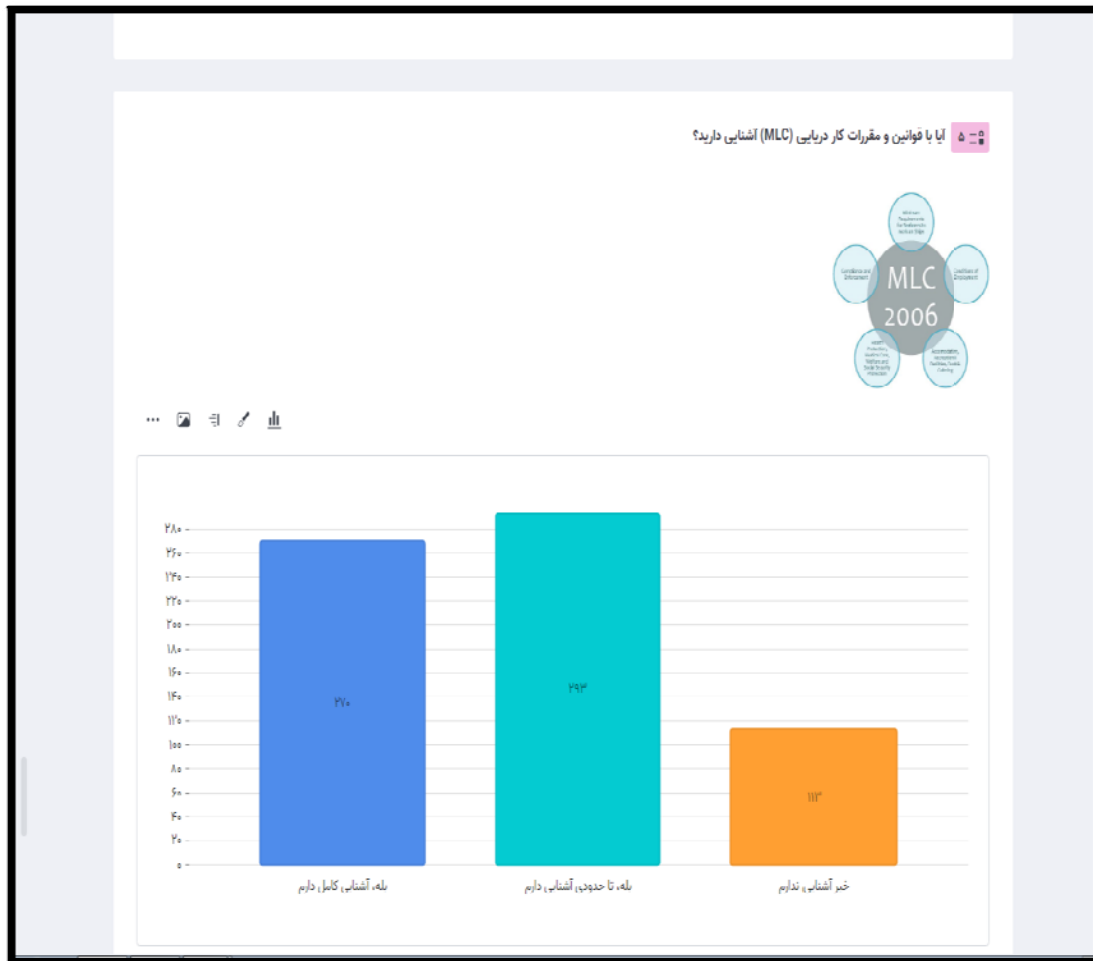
۵ آیا با قوانین و مقررات کار دریایی (MLC) آشنایی دارید؟

Minimum Requirements for Seafarers to Work on Ships

Conditions of Employment

Accommodation, Recreational Facilities, Food and Catering

Health Protection, Medical Care, Welfare and Social Security Protection

Compliance and Enforcement

MLC 2006

۲۸۰
۲۶۰
۲۴۰
۲۲۰
۲۰۰
۱۸۰
۱۶۰
۱۴۰
۱۲۰
۱۰۰
۸۰
۶۰
۴۰
۲۰
۰

۲۷۰
۲۹۳
۱۱۳

بله، آشنایی کامل دارم
بله، تا حدودی آشنایی دارم
خیر آشنایی ندارم